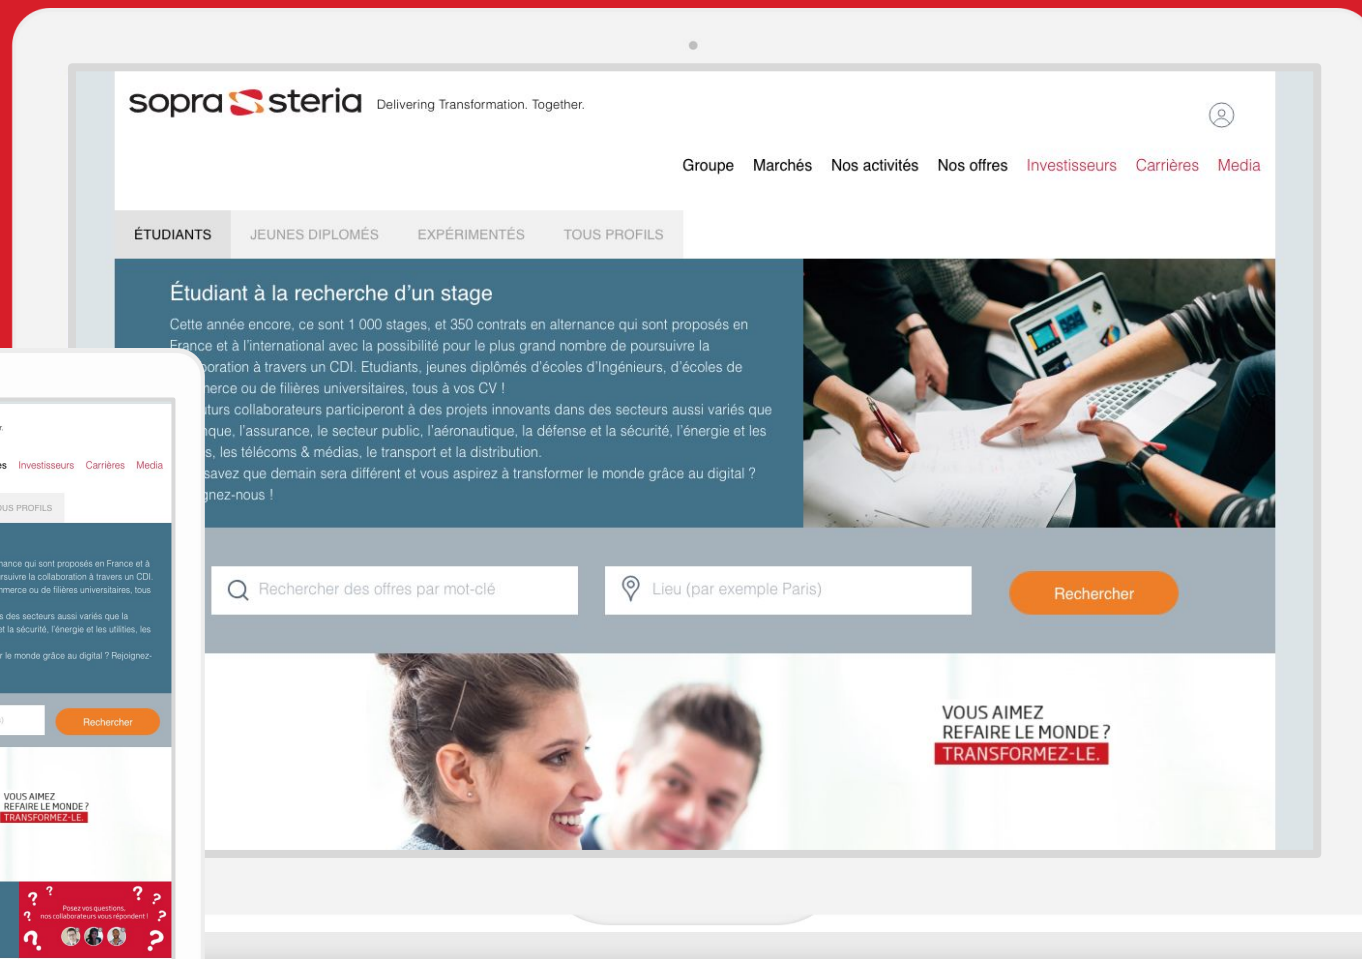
sopra steria Delivering Transformation. Together.

Groupe Marchés Nos activités Nos offres Investisseurs Carrières Media

ÉTUDIANTS JEUNES DIPLOMÉS EXPÉRIMENTÉS TOUS PROFILS

Étudiant à la recherche d'un stage

Cette année encore, ce sont 1 000 stages, et 350 contrats en alternance qui sont proposés en France et à l'international avec la possibilité pour le plus grand nombre de poursuivre la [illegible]oration à travers un CDI. Etudiants, jeunes diplômés d'écoles d'Ingénieurs, d'écoles de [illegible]erce ou de filières universitaires, tous à vos CV !
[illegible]turs collaborateurs participeront à des projets innovants dans des secteurs aussi variés que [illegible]que, l'assurance, le secteur public, l'aéronautique, la défense et la sécurité, l'énergie et les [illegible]s, les télécoms & médias, le transport et la distribution.
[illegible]savez que demain sera différent et vous aspirez à transformer le monde grâce au digital ? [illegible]gnez-nous !

Rechercher des offres par mot-clé

Lieu (par exemple Paris)

Rechercher

VOUS AIMEZ REFAIRE LE MONDE ? TRANSFORMEZ-LE.

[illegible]es Investisseurs Carrières Media

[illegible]US PROFILS

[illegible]nance qui sont proposés en France et à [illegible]rsuivre la collaboration à travers un CDI. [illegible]mmerce ou de filières universitaires, tous

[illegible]s des secteurs aussi variés que la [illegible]t la sécurité, l'énergie et les utilities, les

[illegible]r le monde grâce au digital ? Rejoignez-

Rechercher

VOUS AIMEZ REFAIRE LE MONDE ? TRANSFORMEZ-LE.

Posez vos questions, nos collaborateurs vous répondent !